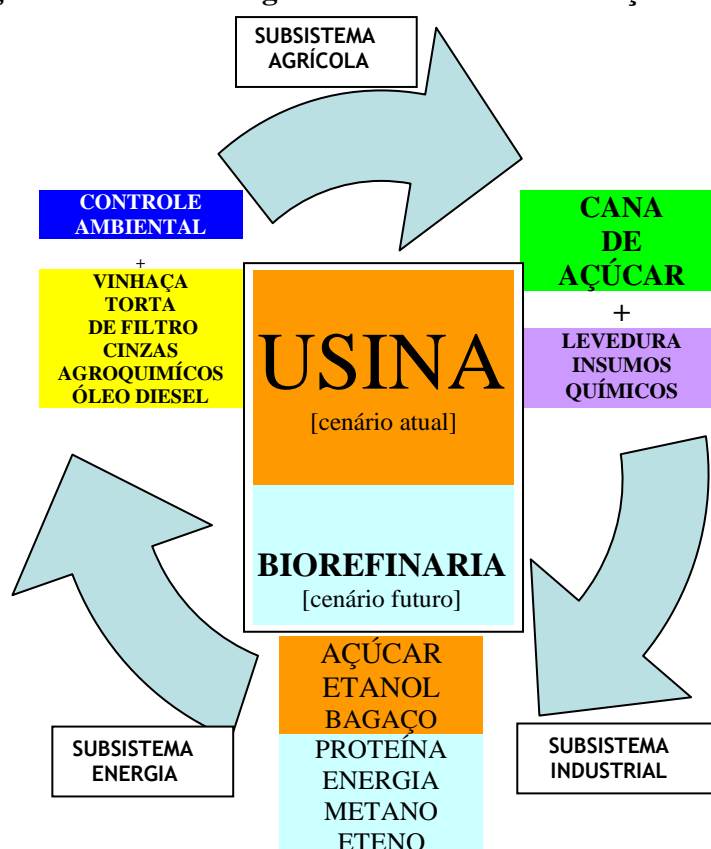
SUBSISTEMA AGRÍCOLA

CONTROLE AMBIENTAL

+

VINHAÇA
TORTA
DE FILTRO
CINZAS
AGROQUIMÍCOS
ÓLEO DIESEL

CANA
DE
AÇÚCAR

+

LEVEDURA
INSUMOS
QUÍMICOS

USINA
[cenário atual]

BIOREFINARIA
[cenário futuro]

AÇÚCAR
ETANOL
BAGAÇO

PROTEÍNA
ENERGIA
METANO
ETENO

SUBSISTEMA ENERGIA

SUBSISTEMA INDUSTRIAL